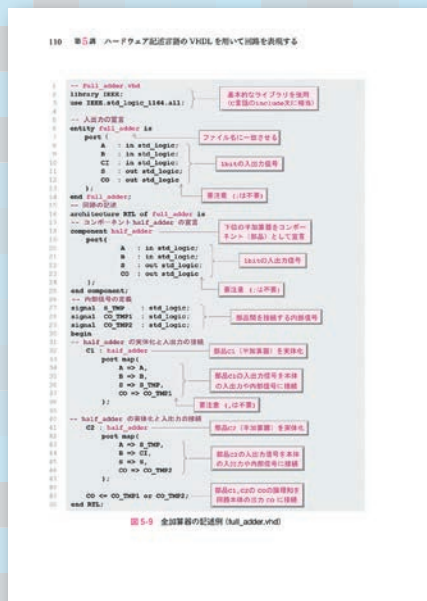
110　第5講　ハードウェア記述言語の VHDL を用いて回路を表現する

-- full_adder.vhd
library IEEE;
use IEEE.std_logic_1164.all;
-- 入出力の宣言
entity full_adder is
port (
A : in std_logic;
B : in std_logic;
CI : in std_logic;
S : out std_logic;
CO : out std_logic
);
end full_adder;
-- 回路の記述
architecture RTL of full_adder is
-- コンポーネント half_adder の宣言
component half_adder
port(
A : in std_logic;
B : in std_logic;
S : out std_logic;
CO : out std_logic
);
end component;
-- 内部信号の定義
signal S_TMP : std_logic;
signal CO_TMP1 : std_logic;
signal CO_TMP2 : std_logic;
begin
-- half_adder の実体化と入出力の接続
C1 : half_adder
port map(
A => A,
B => B,
S => S_TMP,
CO => CO_TMP1
);
-- half_adder の実体化と入出力の接続
C2 : half_adder
port map(
A => S_TMP,
B => CI,
S => S,
CO => CO_TMP2
);
CO <= CO_TMP1 or CO_TMP2;
end RTL;

基本的なライブラリを使用（C言語のincludeに相当）

ファイル名に一致させる

1bitの入出力信号

要注意（;は不要）

下位の半加算器をコンポーネント（部品）として宣言

1bitの入出力信号

要注意（;は不要）

部品間を接続する内部信号

部品C1（半加算器）を実体化

部品C1の入出力信号を本体の入出力や内部信号に接続

要注意（;は不要）

部品C2（半加算器）を実体化

部品C2の入出力信号を本体の入出力や内部信号に接続

部品C1, C2の COの論理和を回路本体の出力 COに接続

図5-9　全加算器の記述例（full_adder.vhd）